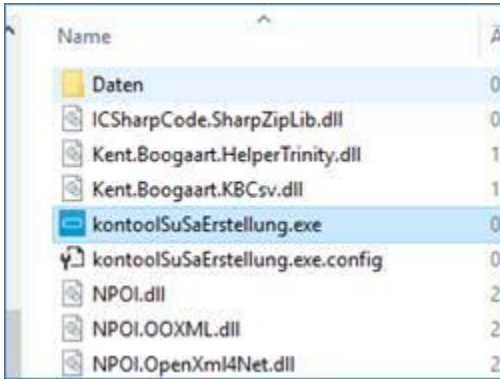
Name

A

Daten

0

ICSharpCode.SharpZipLib.dll

0

Kent.Boogaart.HelperTrinity.dll

1

Kent.Boogaart.KBCsv.dll

1

kontoolSuSaErstellung.exe

0

kontoolSuSaErstellung.exe.config

0

NPOI.dll

2

NPOI.OOXML.dll

2

NPOI.OpenXml4Net.dll

2